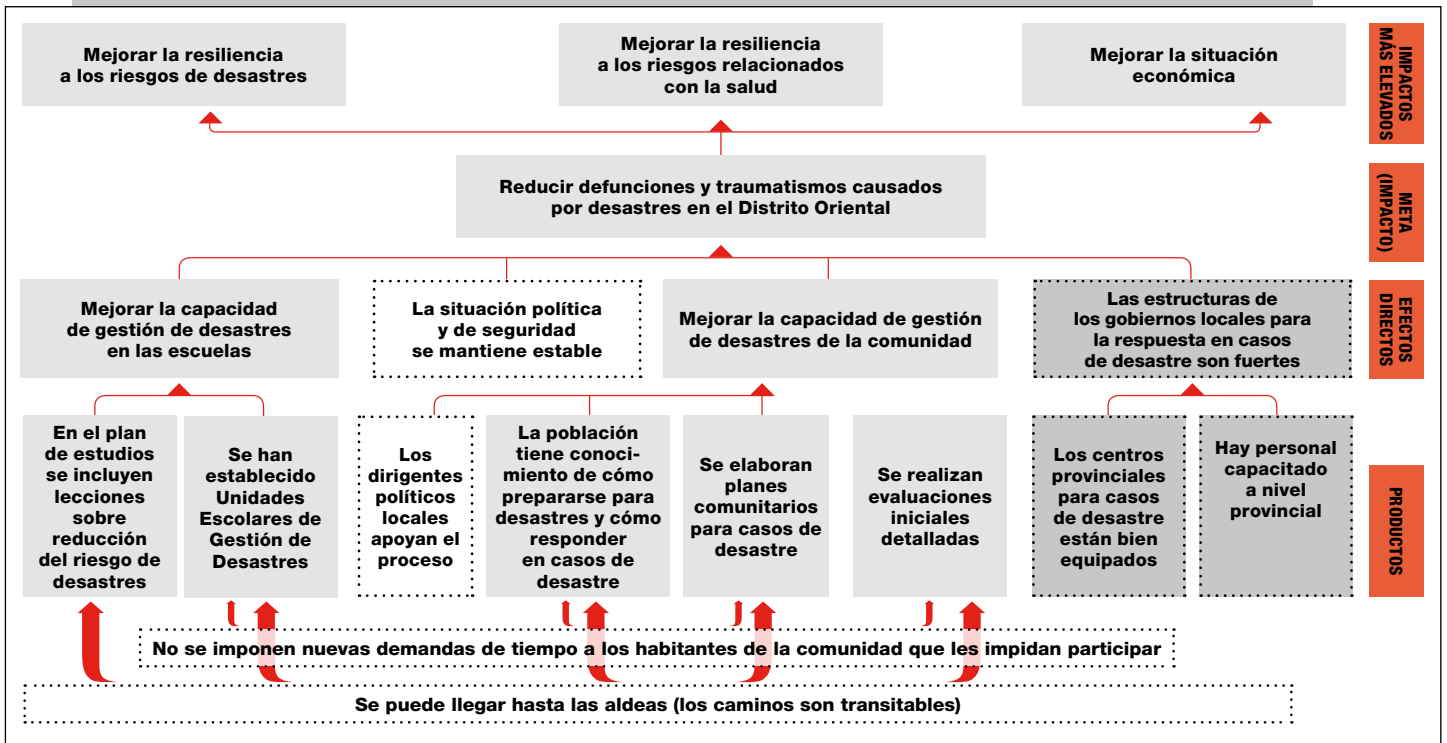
Mejorar la resiliencia a los riesgos de desastres

Mejorar la resiliencia a los riesgos relacionados con la salud

Mejorar la situación económica

IMPACTOS MÁS ELEVADOS

Reducir defunciones y traumatismos causados por desastres en el Distrito Oriental

META (IMPACTO)

Mejorar la capacidad de gestión de desastres en las escuelas

La situación política y de seguridad se mantiene estable

Mejorar la capacidad de gestión de desastres de la comunidad

Las estructuras de los gobiernos locales para la respuesta en casos de desastre son fuertes

EFECTOS DIRECTOS

En el plan de estudios se incluyen lecciones sobre reducción del riesgo de desastres

Se han establecido Unidades Escolares de Gestión de Desastres

Los dirigentes políticos locales apoyan el proceso

La población tiene conocimiento de cómo prepararse para desastres y cómo responder en casos de desastre

Se elaboran planes comunitarios para casos de desastre

Se realizan evaluaciones iniciales detalladas

Los centros provinciales para casos de desastre están bien equipados

Hay personal capacitado a nivel provincial

PRODUCTOS

No se imponen nuevas demandas de tiempo a los habitantes de la comunidad que les impidan participar

Se puede llegar hasta las aldeas (los caminos son transitables)